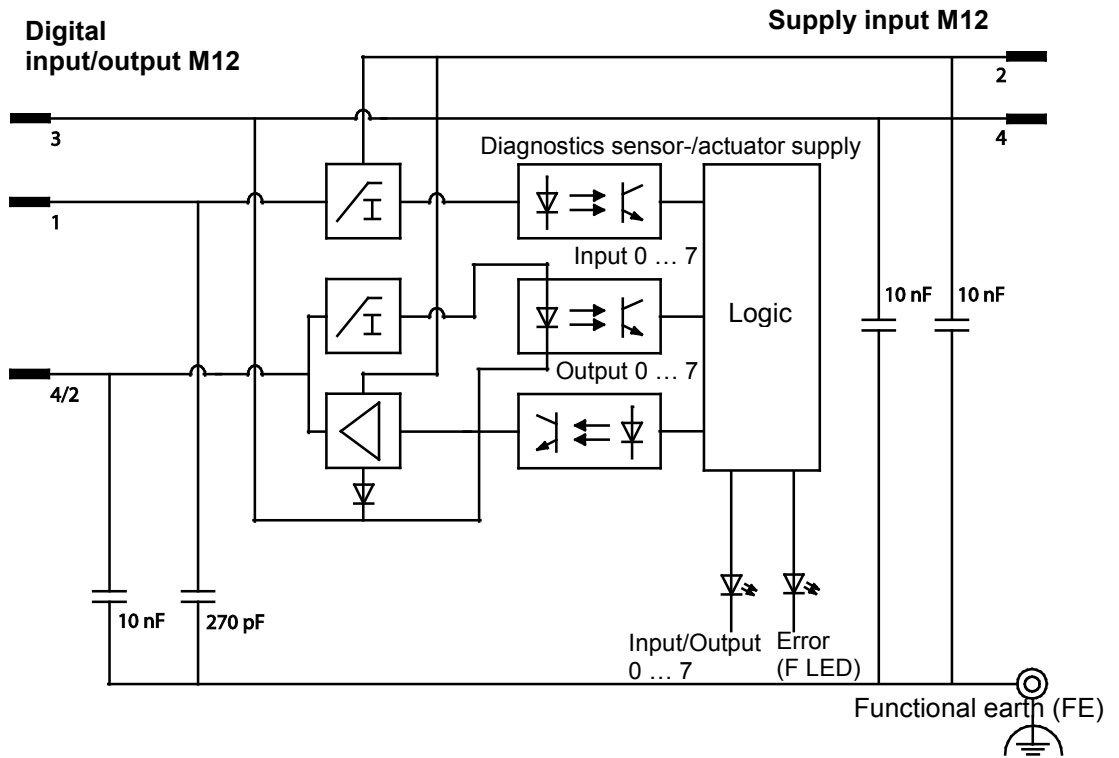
Digital input/output M12

Supply input M12

2

3

4

Diagnostics sensor-/actuator supply

1

Input 0 … 7

Logic

10 nF

10 nF

4/2

Output 0 … 7

10 nF

270 pF

Input/Output 0 … 7

Error (F LED)

Functional earth (FE)